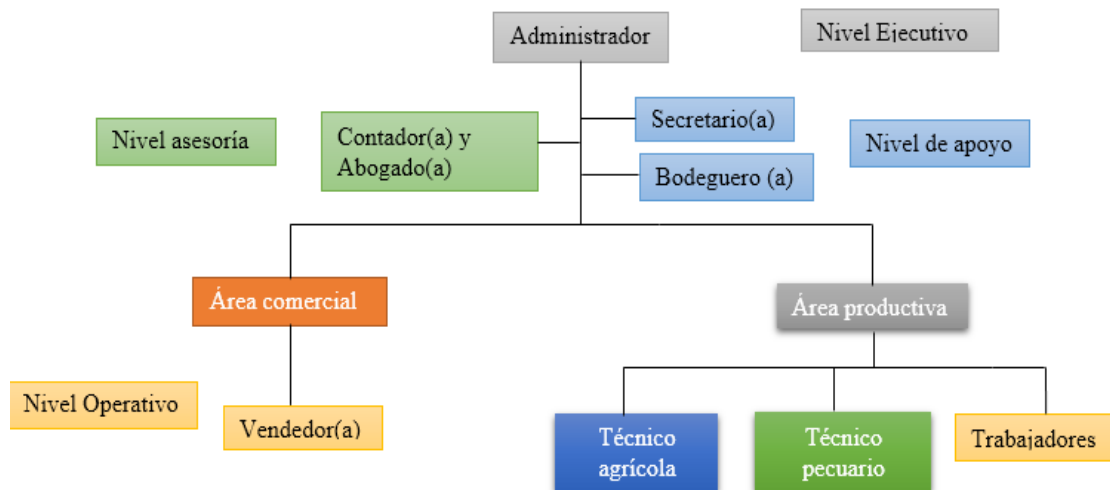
Administrador

Nivel Ejecutivo

Nivel asesoría

Contador(a) y Abogado(a)

Secretario(a)

Bodeguero (a)

Nivel de apoyo

Área comercial

Área productiva

Nivel Operativo

Vendedor(a)

Técnico agrícola

Técnico pecuario

Trabajadores